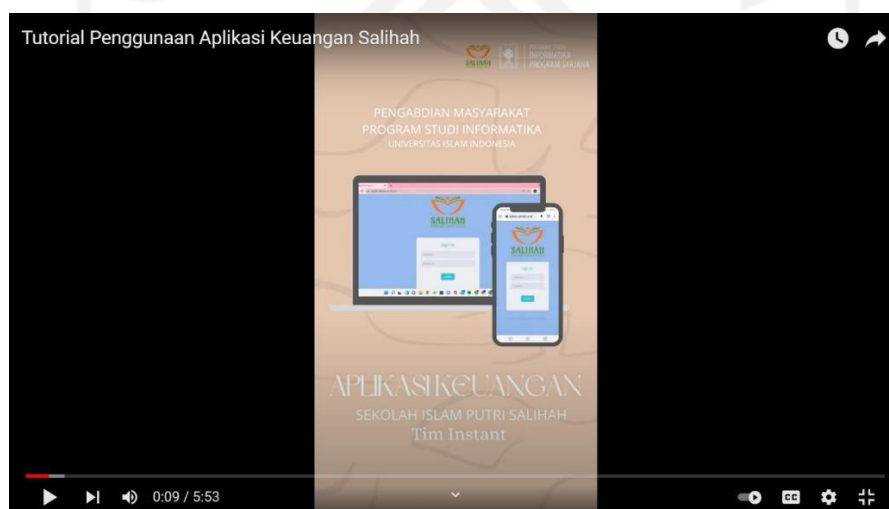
Tutorial Penggunaan Aplikasi Keuangan Salihah

SALIHAH

INFORMATIKA PROGRAM SARJANA

PENGABDIAN MASYARAKAT
PROGRAM STUDI INFORMATIKA
UNIVERSITAS ISLAM INDONESIA

SALIHAH

Sign In

SALIHAH

Sign In

APLIKASI KEUANGAN
SEKOLAH ISLAM PUTRI SALIHAH
Tim Instant

0:09 / 5:53

CC